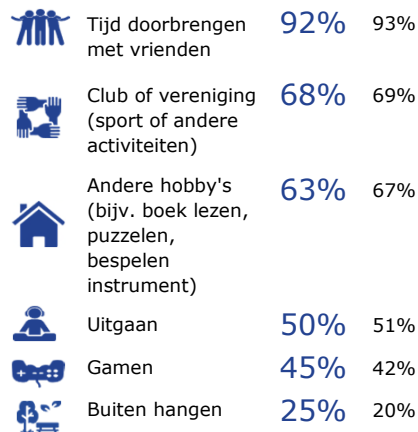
| | | |
|---|---|---|
| Tijd doorbrengen met vrienden | 92% | 93% |
| Club of vereniging (sport of andere activiteiten) | 68% | 69% |
| Andere hobby's (bijv. boek lezen, puzzelen, bespelen instrument) | 63% | 67% |
| Uitgaan | 50% | 51% |
| Gamen | 45% | 42% |
| Buiten hangen | 25% | 20% |